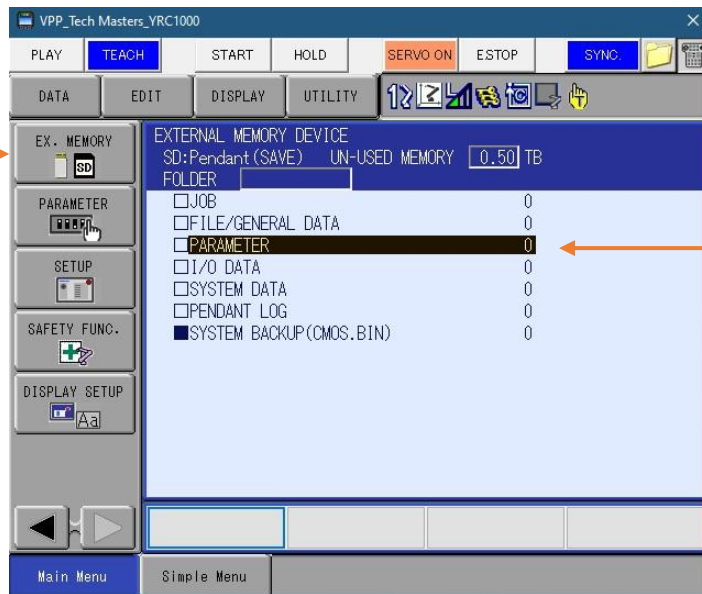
VPP_Tech Masters_YRC1000

PLAY TEACH START HOLD SERVO ON ESTOP SYNC.

DATA EDIT DISPLAY UTILITY

EX. MEMORY
SD

PARAMETER

SETUP

SAFETY FUNC.

DISPLAY SETUP
Aa

EXTERNAL MEMORY DEVICE
SD:Pendant(SAVE) UN-USED MEMORY 0.50 TB
FOLDER

| | |
|---|---|
| □JOB | 0 |
| □FILE/GENERAL DATA | 0 |
| □PARAMETER | 0 |
| □I/O DATA | 0 |
| □SYSTEM DATA | 0 |
| □PENDANT LOG | 0 |
| ■SYSTEM BACKUP(CMOS.BIN) | 0 |

Main Menu Simple Menu